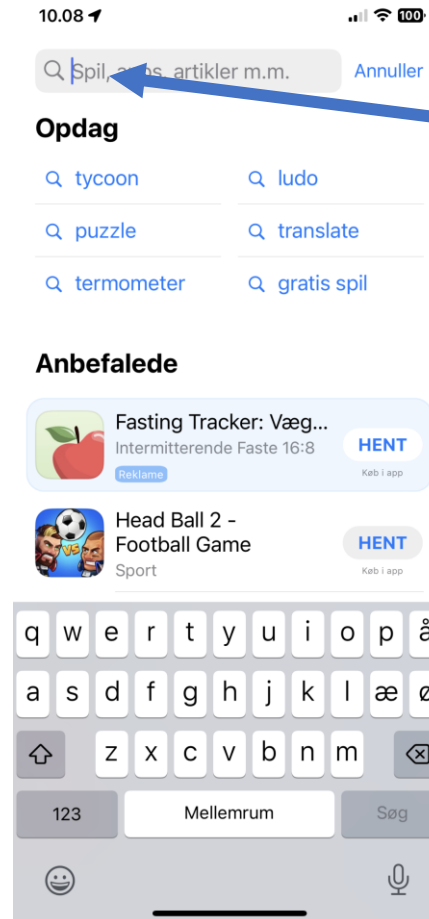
10.08

100

Spil, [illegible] artikler m.m.

Annuller

Opdag

tycoon

ludo

puzzle

translate

termometer

gratis spil

Anbefalede

Fasting Tracker: Væg...

Intermitterende Faste 16:8

Reklame

HENT

Køb i app

Head Ball 2 - Football Game

Sport

HENT

Køb i app

q w e r t y u i o p å

a s d f g h j k l æ ø

z x c v b n m

123

Mellemrum

Søg